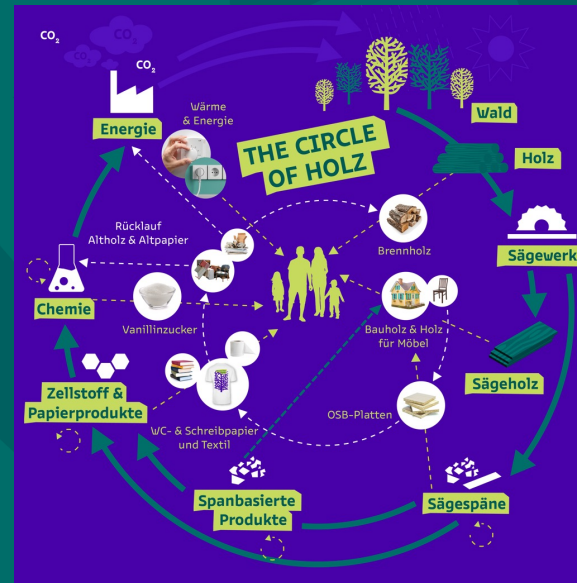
$CO_2$

$CO_2$

$CO_2$

$CO_2$

THE CIRCLE OF HOLZ

Wald

Holz

Sägewerk

Sägeholz

Sägespäne

Spanbasierte Produkte

Zellstoff & Papierprodukte

Chemie

Energie

Wärme & Energie

Rücklauf Altholz & Altpapier

Brennholz

Vanillinzucker

Bauholz & Holz für Möbel

OSB-Platten

WC- & Schreibpapier und Textil